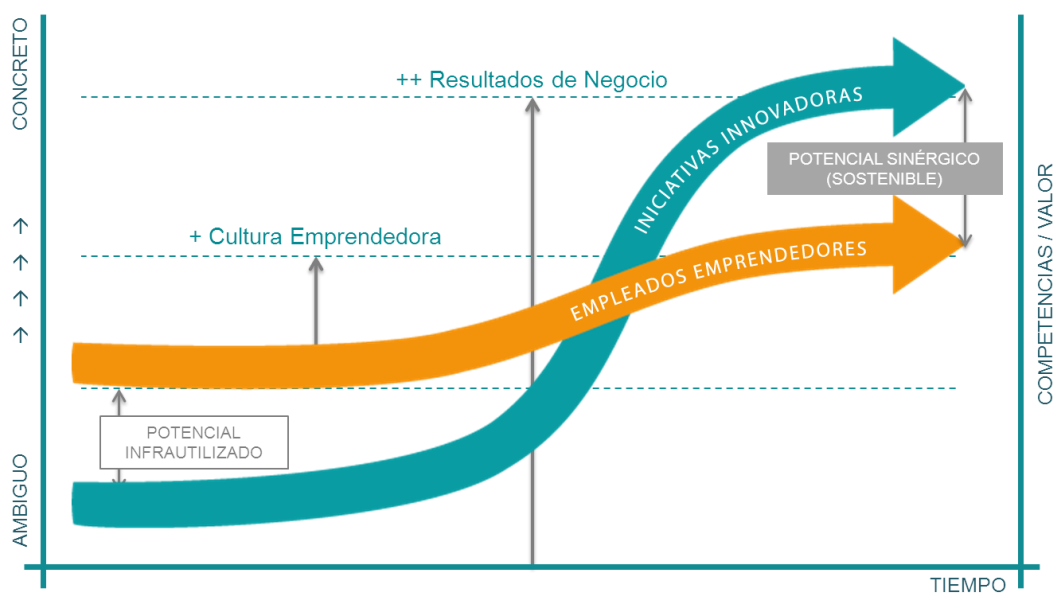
CONCRETO

↑
↑
↑
↑

AMBIGUO

++ Resultados de Negocio

+ Cultura Emprendedora

INICIATIVAS INNOVADORAS

EMPLEADOS EMPRENDEDORES

POTENCIAL SINÉRGICO (SOSTENIBLE)

POTENCIAL INFRAUTILIZADO

COMPETENCIAS / VALOR

TIEMPO